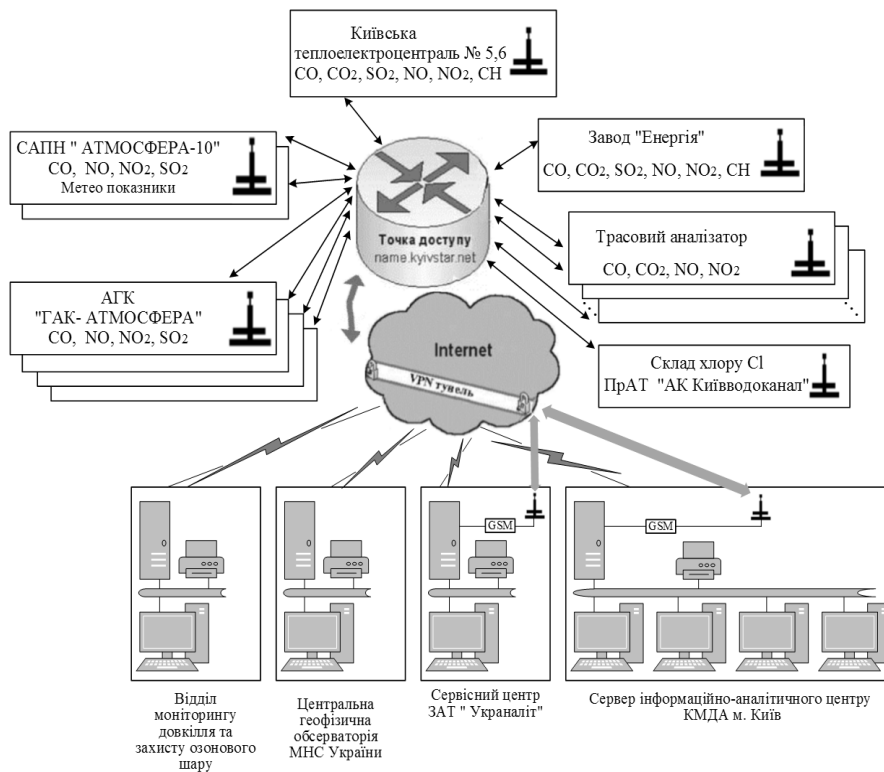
Київська теплоелектроцентраль № 5,6
CO, $CO_2$, $SO_2$, NO, $NO_2$, CH

САПН " АТМОСФЕРА-10"
CO, NO, $NO_2$, $SO_2$
Метео показники

Завод "Енергія"
CO, $CO_2$, $SO_2$, NO, $NO_2$, CH

Точка доступу
name.kyivstar.net

Трасовий аналізатор
CO, $CO_2$, NO, $NO_2$

АГК
"ГАК- АТМОСФЕРА"
CO, NO, $NO_2$, $SO_2$

Internet

VPN тунель

Склад хлору Cl
ПрАТ "АК Київводоканал"

GSM

GSM

Відділ моніторингу довкілля та захисту озонового шару

Центральна геофізична обсерваторія МНС України

Сервісний центр ЗАТ " Украналіт"

Сервер інформаційно-аналітичного центру КМДА м. Київ